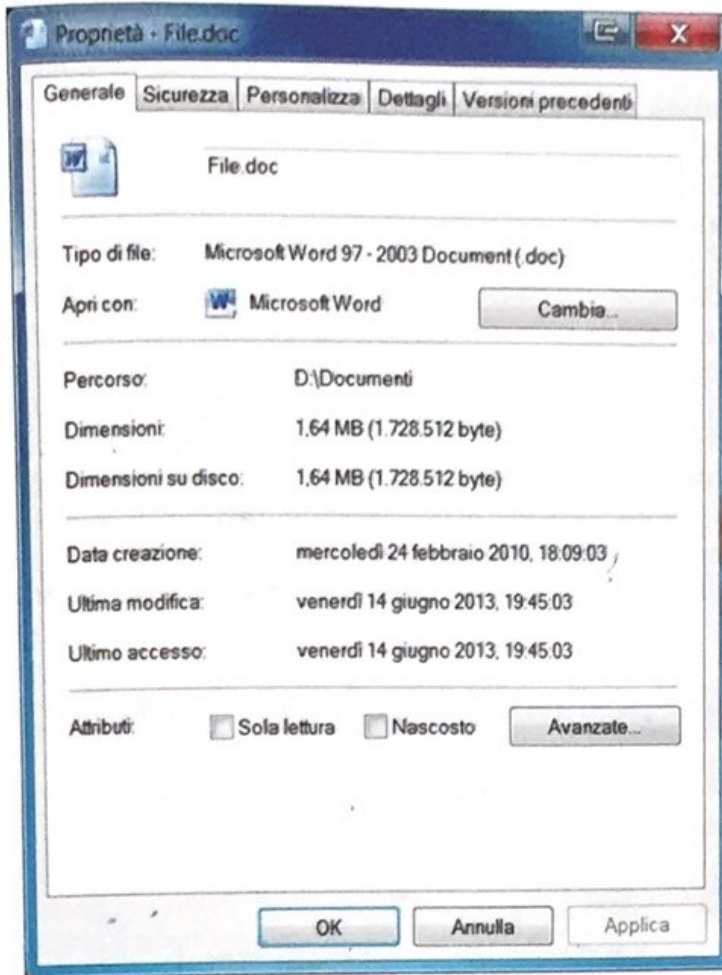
Proprietà - File.doc

Generale | Sicurezza | Personalizza | Dettagli | Versioni precedenti

File.doc

Tipo di file: Microsoft Word 97 - 2003 Document (.doc)

Apri con: Microsoft Word Cambia...

Percorso: D:\Documenti

Dimensioni: 1,64 MB (1.728.512 byte)

Dimensioni su disco: 1,64 MB (1.728.512 byte)

Data creazione: mercoledì 24 febbraio 2010, 18:09:03

Ultima modifica: venerdì 14 giugno 2013, 19:45:03

Ultimo accesso: venerdì 14 giugno 2013, 19:45:03

Attributi: Sola lettura Nascosto Avanzate...

OK Annulla Applica